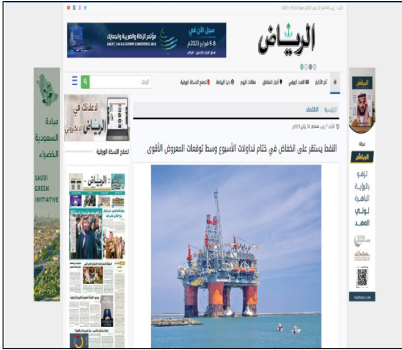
الرياض

سجل الآن في
مؤتمر الزكاة والضريبة والجمارك
8-9 فبراير

الرئيسية
الاقتصاد

النفط يستقر على انخفاض في ختام تداولات الأسبوع وسط توقعات المعروض الأقوى

أعلن معنا
الرياض

تصفح النسخة الورقية

الرياض

مبادرة السعودية الخضراء
SAUDI GREEN INITIATIVE

الرياض